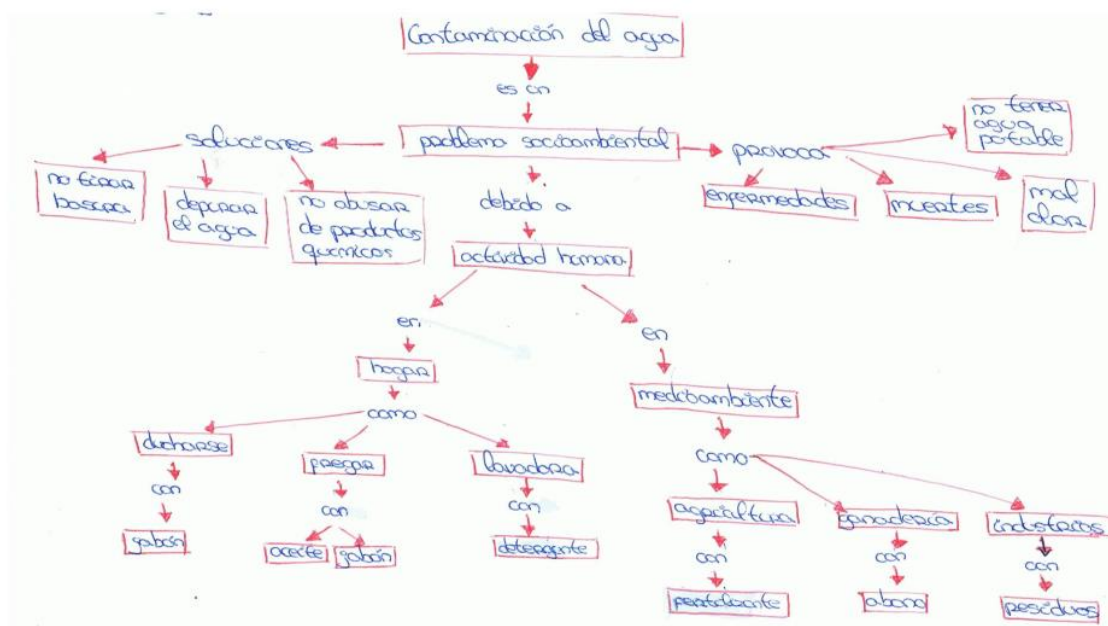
Contaminación del agua

es un

problema socioambiental

soluciones

no tirar basura

depurar el agua

no abusar de productos químicos

provoca

no tener agua potable

enfermedades

muertes

mal olor

debido a

actividad humana

en

hogar

como

ducharse

con

jabón

fregar

con

aceite

jabón

lavadora

con

detergente

en

medioambiente

como

agricultura

con

pesticida

ganadería

con

abono

industrias

con

residuos